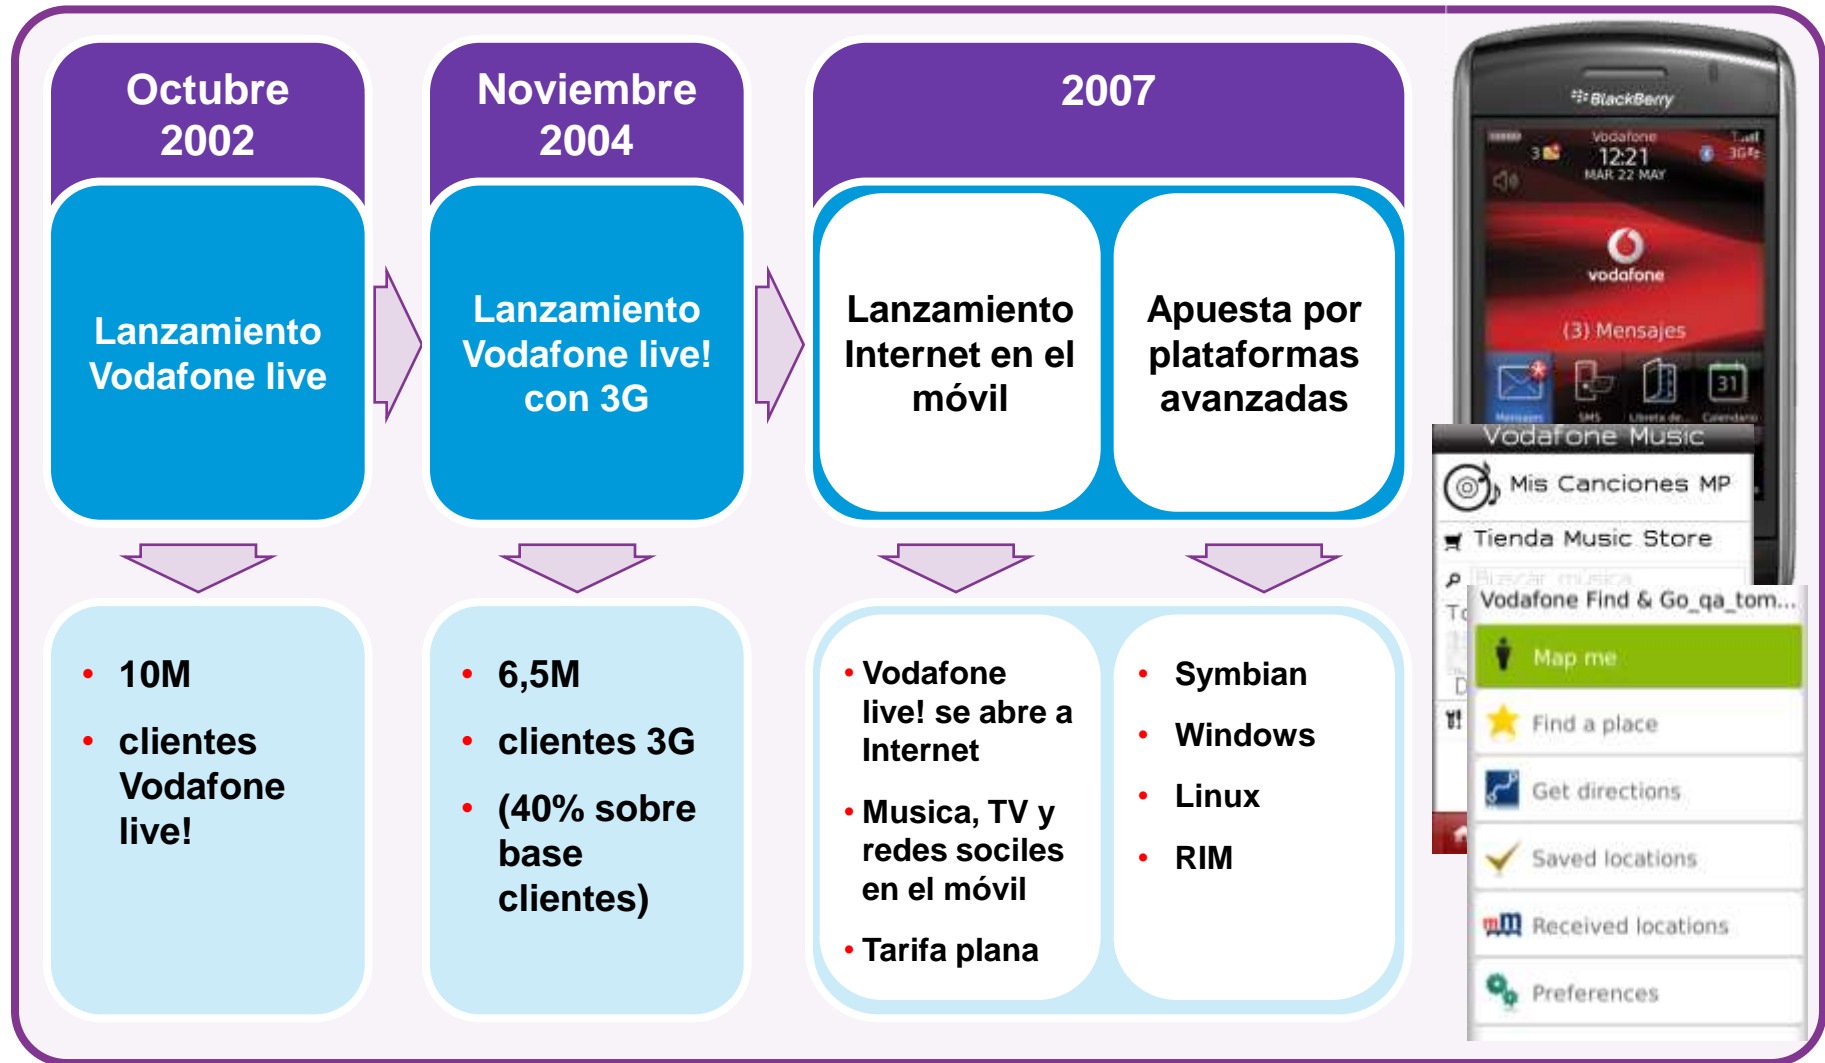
Octubre 2002

Lanzamiento Vodafone live

Noviembre 2004

Lanzamiento Vodafone live! con 3G

2007

Lanzamiento Internet en el móvil

Apuesta por plataformas avanzadas

- 10M
- clientes Vodafone live!

- 6,5M
- clientes 3G
- (40% sobre base clientes)

- Vodafone live! se abre a Internet
- Musica, TV y redes sociles en el móvil
- Tarifa plana

- Symbian
- Windows
- Linux
- RIM

BlackBerry
Vodafone
12:21
MAR 22 MAY
vodafone
(3) Mensajes
Mensajes SMS Libreta de... Calendario

Vodafone Music
Mis Canciones MP
Tienda Music Store
Buscar música
Vodafone Find & Go_qa_tom...
Map me
Find a place
Get directions
Saved locations
Received locations
Preferences